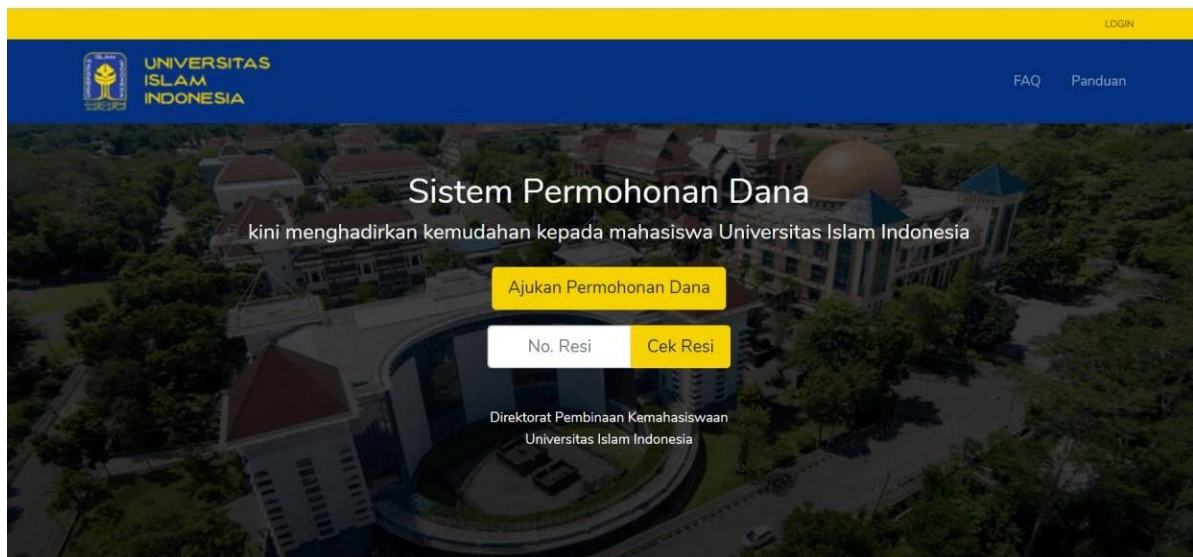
LOGIN

UNIVERSITAS
ISLAM
INDONESIA

FAQ Panduan

Sistem Permohonan Dana

kini menghadirkan kemudahan kepada mahasiswa Universitas Islam Indonesia

Ajukan Permohonan Dana

No. Resi Cek Resi

Direktorat Pembinaan Kemahasiswaan
Universitas Islam Indonesia